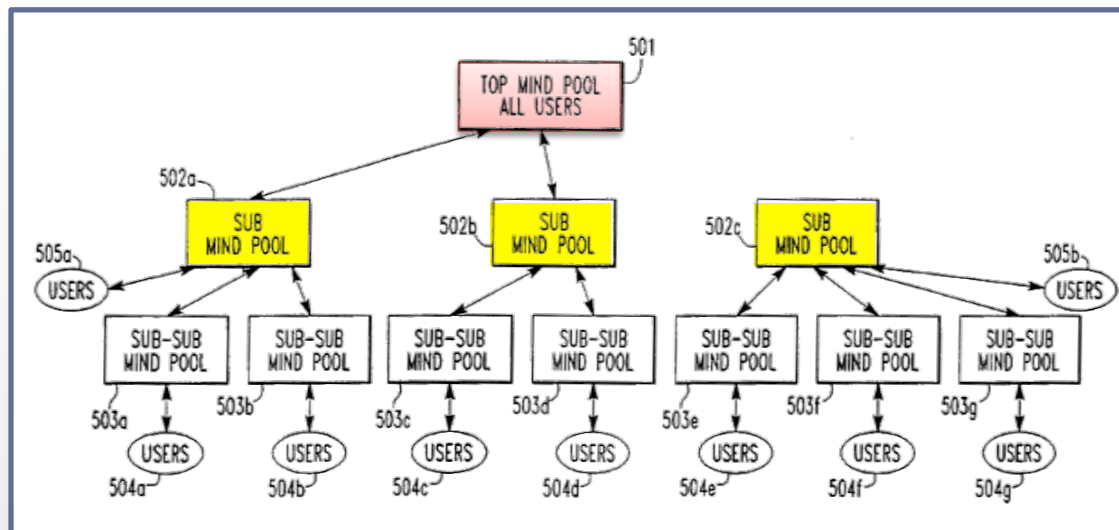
501
TOP MIND POOL
ALL USERS

502a
SUB
MIND POOL

502b
SUB
MIND POOL

502c
SUB
MIND POOL

505a
USERS

505b
USERS

SUB-SUB
MIND POOL
503a

SUB-SUB
MIND POOL
503b

SUB-SUB
MIND POOL
503c

SUB-SUB
MIND POOL
503d

SUB-SUB
MIND POOL
503e

SUB-SUB
MIND POOL
503f

SUB-SUB
MIND POOL
503g

USERS
504a

USERS
504b

USERS
504c

USERS
504d

USERS
504e

USERS
504f

USERS
504g